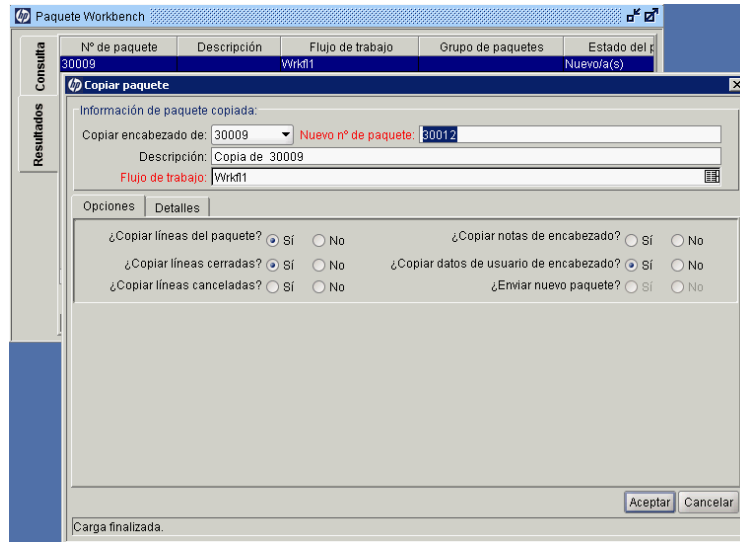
Paquete Workbench

Consulta

Resultados

| Nº de paquete | Descripción | Flujo de trabajo | Grupo de paquetes | Estado del p |
|---|---|---|---|---|
| 30009 | | Wrkfl1 | | Nuevo/a(s) |

Copiar paquete

Información de paquete copiada:

Copiar encabezado de: 30009 Nuevo nº de paquete: 30012

Descripción: Copia de 30009

Flujo de trabajo: Wrkfl1

Opciones Detalles

¿Copiar líneas del paquete? Sí No

¿Copiar notas de encabezado? Sí No

¿Copiar líneas cerradas? Sí No

¿Copiar datos de usuario de encabezado? Sí No

¿Copiar líneas canceladas? Sí No

¿Enviar nuevo paquete? Sí No

Aceptar Cancelar

Carga finalizada.